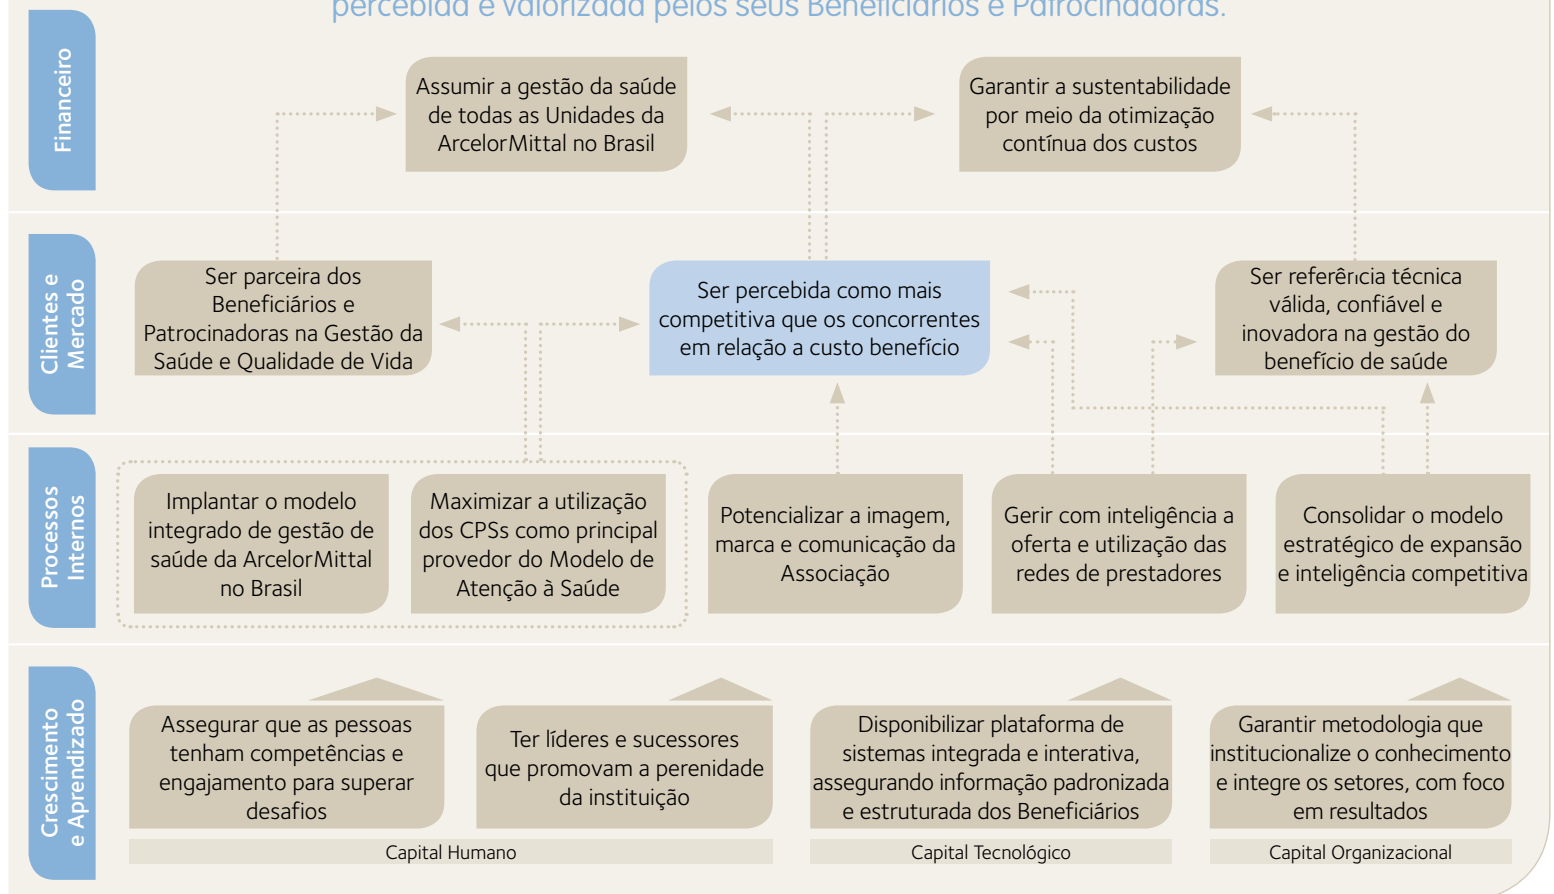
percebida e valorizada pelos seus Beneficiários e Patrocinadoras.

Financeiro

Assumir a gestão da saúde de todas as Unidades da ArcelorMittal no Brasil

Garantir a sustentabilidade por meio da otimização contínua dos custos

Clientes e Mercado

Ser parceira dos Beneficiários e Patrocinadoras na Gestão da Saúde e Qualidade de Vida

Ser percebida como mais competitiva que os concorrentes em relação a custo benefício

Ser referência técnica válida, confiável e inovadora na gestão do benefício de saúde

Processos Internos

Implantar o modelo integrado de gestão de saúde da ArcelorMittal no Brasil

Maximizar a utilização dos CPSs como principal provedor do Modelo de Atenção à Saúde

Potencializar a imagem, marca e comunicação da Associação

Gerir com inteligência a oferta e utilização das redes de prestadores

Consolidar o modelo estratégico de expansão e inteligência competitiva

Crescimento e Aprendizado

Assegurar que as pessoas tenham competências e engajamento para superar desafios

Ter líderes e sucessores que promovam a perenidade da instituição

Disponibilizar plataforma de sistemas integrada e interativa, assegurando informação padronizada e estruturada dos Beneficiários

Garantir metodologia que institucionalize o conhecimento e integre os setores, com foco em resultados

Capital Humano

Capital Tecnológico

Capital Organizacional